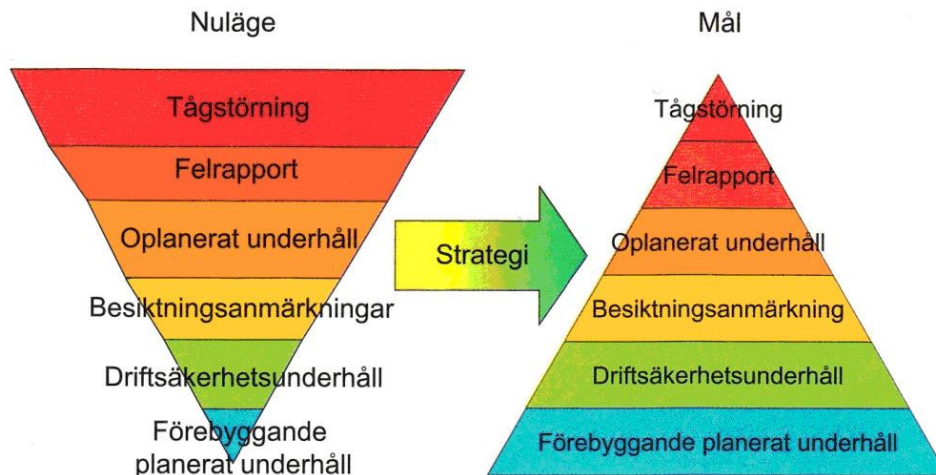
Nuläge

Tågstörning

Felrapport

Oplanerat underhåll

Besiktningsanmärkningar

Driftsäkerhetsunderhåll

Förebyggande planerat underhåll

Strategi

Mål

Tågstörning

Felrapport

Oplanerat underhåll

Besiktningsanmärkning

Driftsäkerhetsunderhåll

Förebyggande planerat underhåll